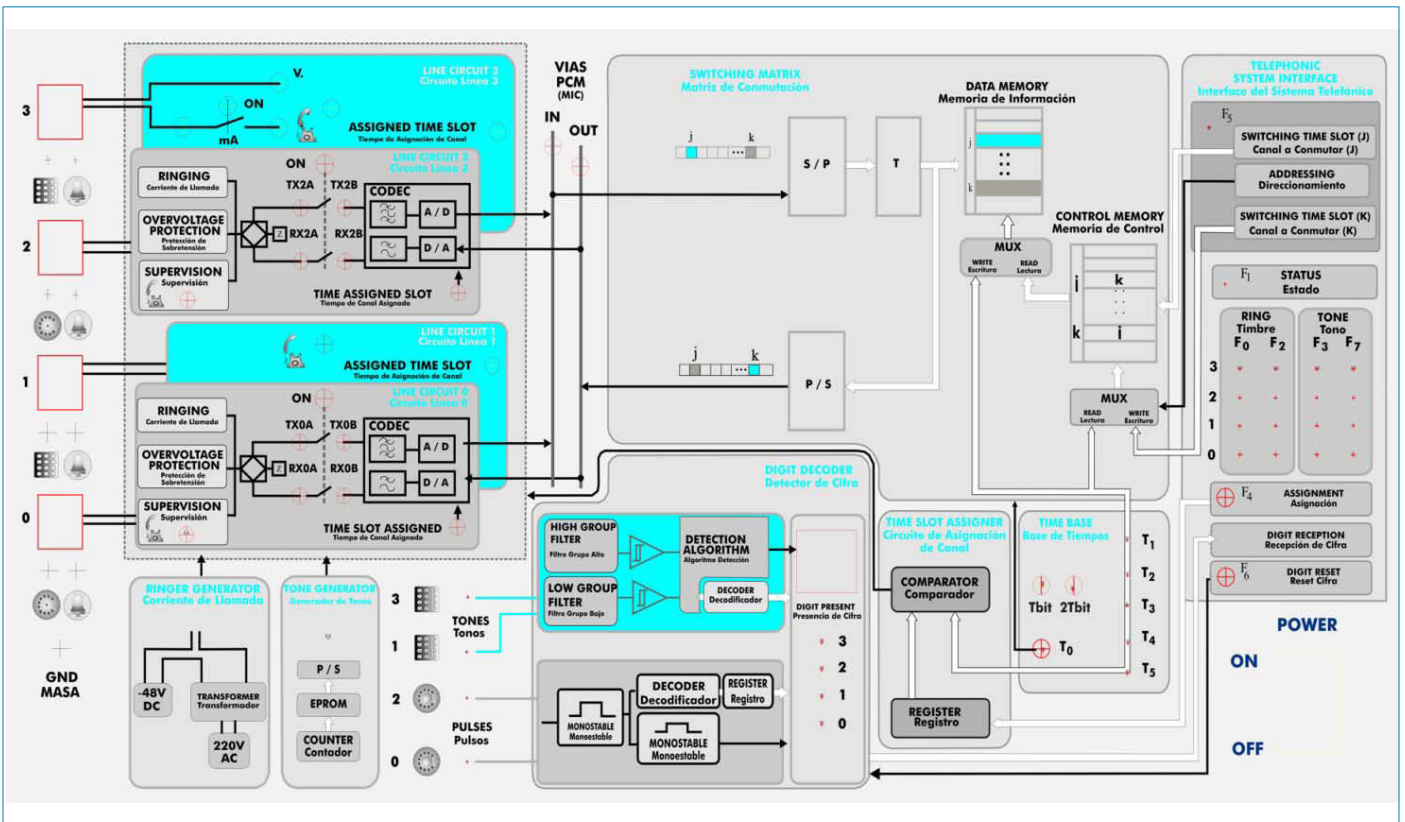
3

2

1

0

GND
MASA

LINE CIRCUIT 3
Circuito Línea 3

V.

ON

mA

ASSIGNED TIME SLOT
Tiempo de Asignación de Canal

LINE CIRCUIT 2
Circuito Línea 2

ON

RINGING
Corriente de Llamada

OVERVOLTAGE PROTECTION
Protección de Sobretensión

SUPERVISION
Supervisión

TX2A TX2B

RX2A RX2B

CODEC

A / D

D / A

TIME ASSIGNED SLOT
Tiempo de Canal Asignado

LINE CIRCUIT 1
Circuito Línea 1

ASSIGNED TIME SLOT
Tiempo de Asignación de Canal

LINE CIRCUIT 0
Circuito Línea 0

ON

RINGING
Corriente de Llamada

OVERVOLTAGE PROTECTION
Protección de Sobretensión

SUPERVISION
Supervisión

TX0A TX0B

RX0A RX0B

CODEC

A / D

D / A

TIME SLOT ASSIGNED
Tiempo de Canal Asignado

RINGER GENERATOR
Corriente de Llamada

-48V DC

TRANSFORMER
Transformador

220V AC

TONE GENERATOR
Generador de Tonos

P / S

EPROM

COUNTER
Contador

VIAS PCM (MIC)

IN OUT

SWITCHING MATRIX
Matriz de Conmutación

j k

S / P

T

j k

P / S

DATA MEMORY
Memoria de Información

j

k

MUX
WRITE Escritura
READ Lectura

CONTROL MEMORY
Memoria de Control

j k

k i

MUX
READ Lectura
WRITE Escritura

TELEPHONIC SYSTEM INTERFACE
Interface del Sistema Telefónico

$F_5$

SWITCHING TIME SLOT (J)
Canal a Conmutar (J)

ADDRESSING
Direccionamiento

SWITCHING TIME SLOT (K)
Canal a Conmutar (K)

$F_1$ STATUS
Estado

RING
Timbre
$F_0$ $F_2$

TONE
Tono
$F_3$ $F_7$

3
2
1
0

$F_4$ ASSIGNMENT
Asignación

DIGIT RECEPTION
Recepción de Cifra

$F_6$ DIGIT RESET
Reset Cifra

POWER

ON

OFF

DIGIT DECODER
Detector de Cifra

HIGH GROUP FILTER
Filtro Grupo Alto

LOW GROUP FILTER
Filtro Grupo Bajo

DETECTION ALGORITHM
Algoritmo Detección

DECODER
Decodificador

DIGIT PRESENT
Presencia de Cifra

3
2
1
0

3

1

TONES
Tonos

2

0

PULSES
Pulsos

MONOSTABLE
Monoestable

DECODER
Decodificador

REGISTER
Registro

MONOSTABLE
Monoestable

TIME SLOT ASSIGNER
Circuito de Asignación de Canal

COMPARATOR
Comparador

REGISTER
Registro

TIME BASE
Base de Tiempos

Tbit 2Tbit

$T_0$

$T_1$
$T_2$
$T_3$
$T_4$
$T_5$